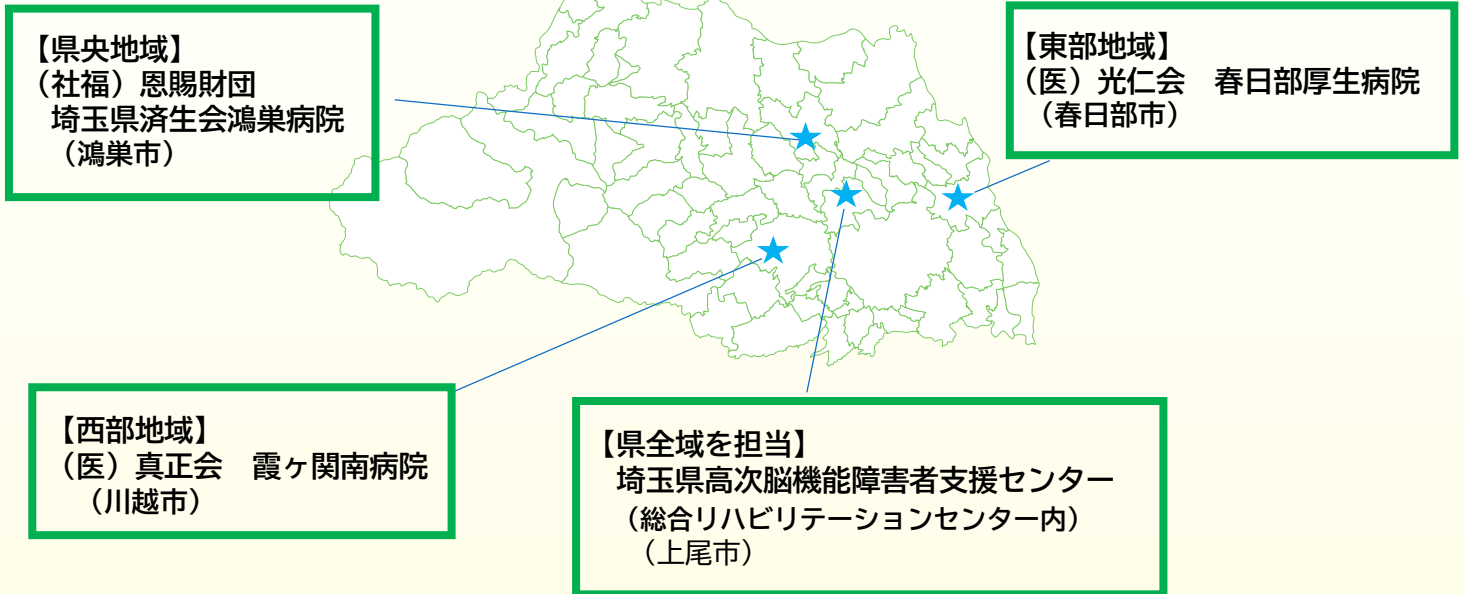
【県央地域】
（社福）恩賜財団
埼玉県済生会鴻巣病院
（鴻巣市）

【東部地域】
（医）光仁会　春日部厚生病院
（春日部市）

【西部地域】
（医）真正会　霞ヶ関南病院
（川越市）

【県全域を担当】
埼玉県高次脳機能障害者支援センター
（総合リハビリテーションセンター内）
（上尾市）